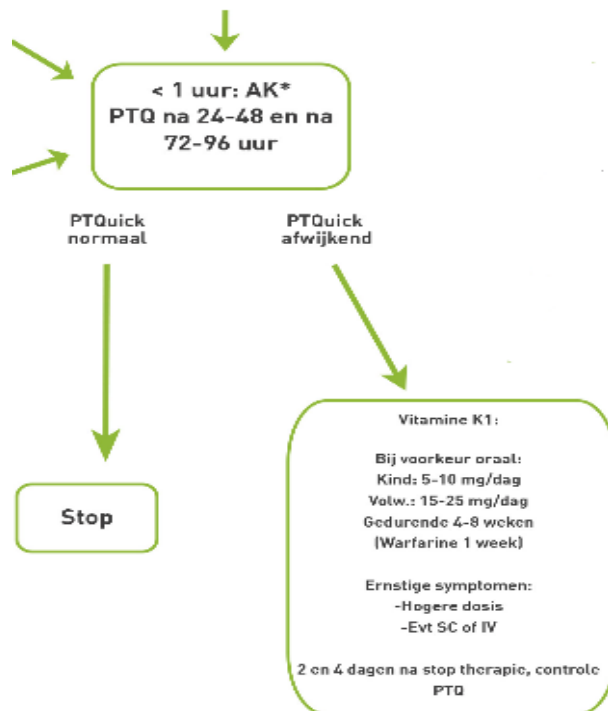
< 1 uur: AK*
PTQ na 24-48 en na 72-96 uur

PTQuick normaal

PTQuick afwijkend

Stop

Vitamine K1:

Bij voorkeur oraal:
Kind: 5-10 mg/dag
Volw.: 15-25 mg/dag
Gedurende 4-8 weken
(Warfarine 1 week)

Ernstige symptomen:
-Hogere dosis
-Evt SC of IV

2 en 4 dagen na stop therapie, controle PTQ